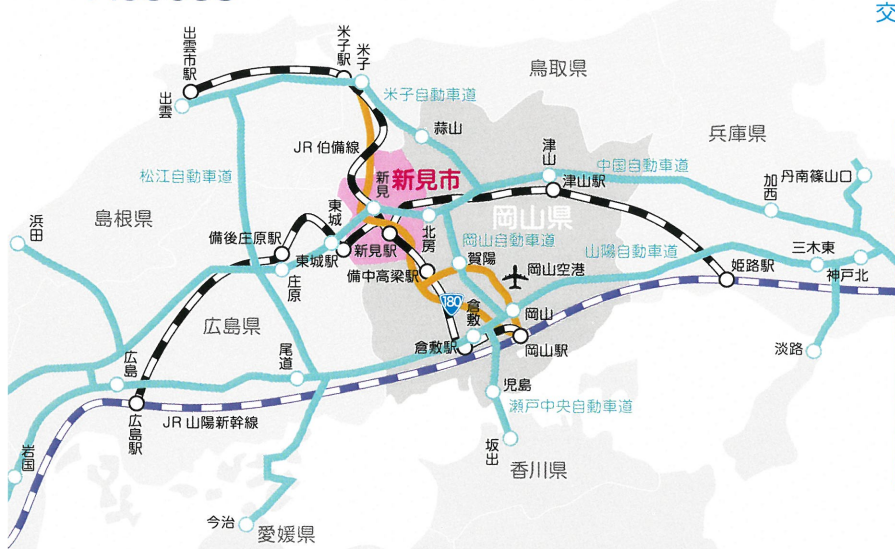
交

出雲市駅
出雲
米子駅
米子
鳥取県
米子自動車道
蒜山
JR伯備線
兵庫県
津山
中国自動車道
松江自動車道
新見市
新見
津山駅
加西
丹南篠山口
浜田
島根県
東城
北房
岡山県
備後庄原駅
東城駅
新見駅
岡山自動車道
山陽自動車道
三木東
庄原
備中高梁駅
賀陽
岡山空港
姫路駅
神戸北
180
倉敷
広島県
岡山
倉敷駅
岡山駅
淡路
尾道
広島
児島
瀬戸中央自動車道
広島駅
JR山陽新幹線
坂出
香川県
岩国
今治
愛媛県